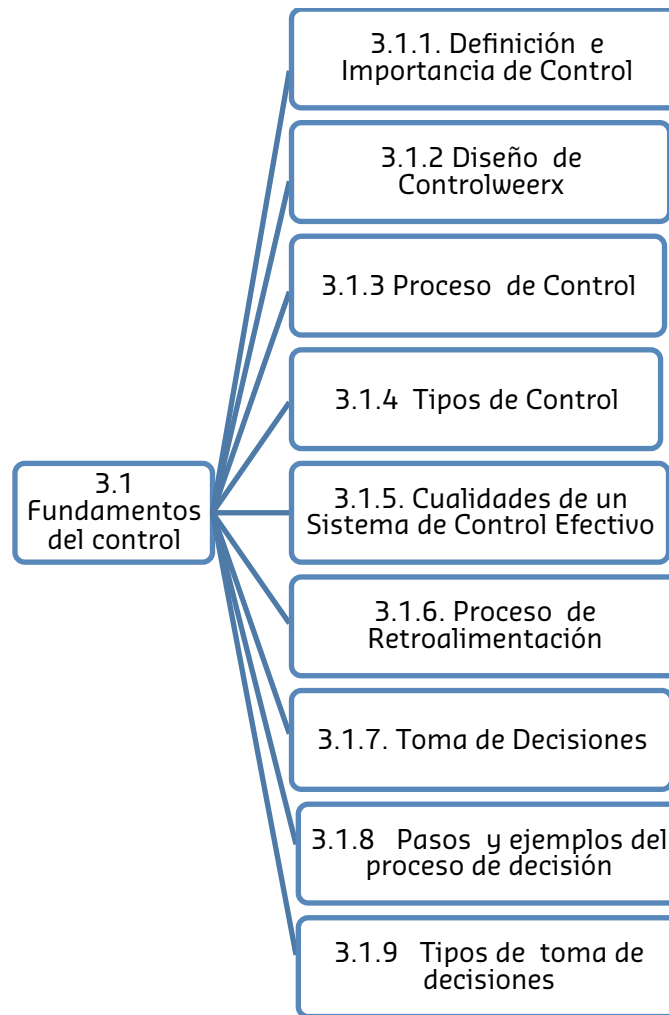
3.1 Fundamentos del control

3.1.1. Definición e Importancia de Control

3.1.2 Diseño de Controlweerx

3.1.3 Proceso de Control

3.1.4 Tipos de Control

3.1.5. Cualidades de un Sistema de Control Efectivo

3.1.6. Proceso de Retroalimentación

3.1.7. Toma de Decisiones

3.1.8 Pasos y ejemplos del proceso de decisión

3.1.9 Tipos de toma de decisiones